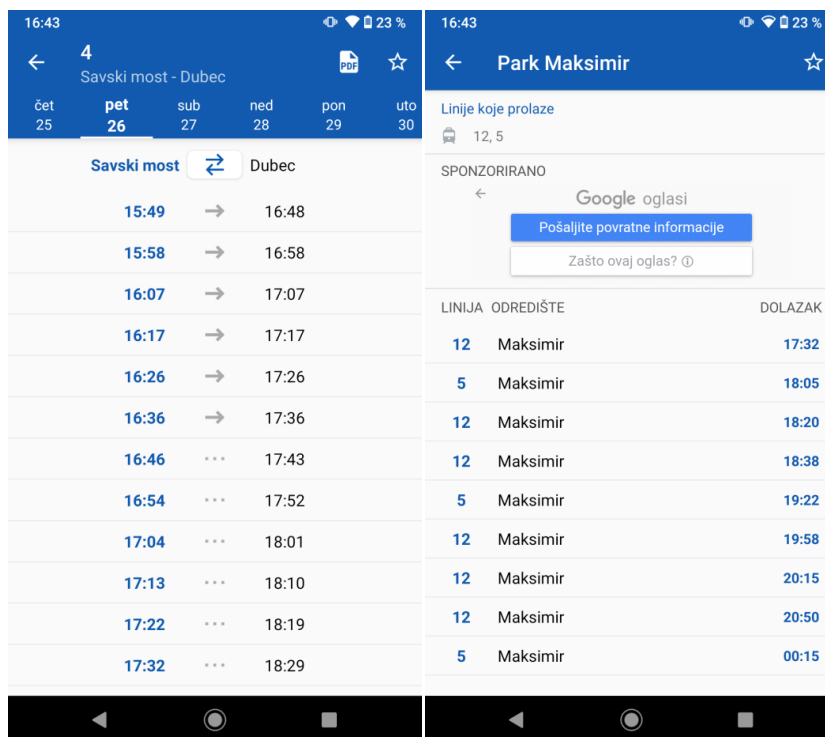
16:43
23 %
4
Savski most - Dubec
PDF

| čet 25 | pet 26 | sub 27 | ned 28 | pon 29 | uto 30 |
|---|---|---|---|---|---|

Savski most ⇄ Dubec

| | | |
|---|---|---|
| 15:49 | → | 16:48 |
| 15:58 | → | 16:58 |
| 16:07 | → | 17:07 |
| 16:17 | → | 17:17 |
| 16:26 | → | 17:26 |
| 16:36 | → | 17:36 |
| 16:46 | ··· | 17:43 |
| 16:54 | ··· | 17:52 |
| 17:04 | ··· | 18:01 |
| 17:13 | ··· | 18:10 |
| 17:22 | ··· | 18:19 |
| 17:32 | ··· | 18:29 |

16:43
23 %
Park Maksimir

Linije koje prolaze
12, 5

SPONZORIRANO
Google oglasi
Pošaljite povratne informacije
Zašto ovaj oglas?

| LINIJA | ODREDIŠTE | DOLAZAK |
|---|---|---|
| 12 | Maksimir | 17:32 |
| 5 | Maksimir | 18:05 |
| 12 | Maksimir | 18:20 |
| 12 | Maksimir | 18:38 |
| 5 | Maksimir | 19:22 |
| 12 | Maksimir | 19:58 |
| 12 | Maksimir | 20:15 |
| 12 | Maksimir | 20:50 |
| 5 | Maksimir | 00:15 |